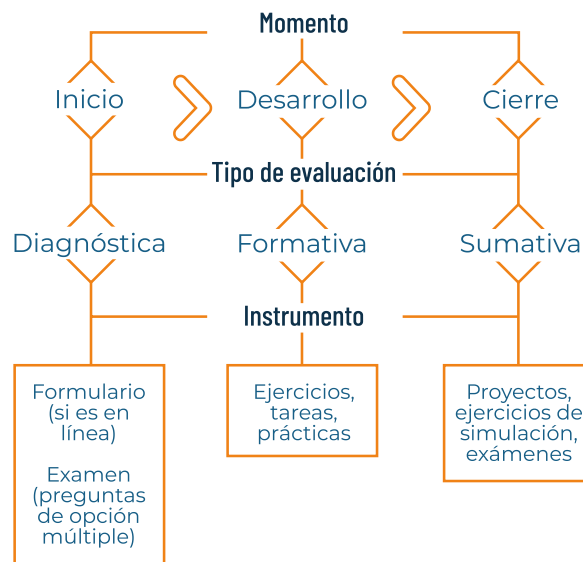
Momento

Inicio

Desarrollo

Cierre

Tipo de evaluación

Diagnóstica

Formativa

Sumativa

Instrumento

Formulario (si es en línea)

Examen (preguntas de opción múltiple)

Ejercicios, tareas, prácticas

Proyectos, ejercicios de simulación, exámenes